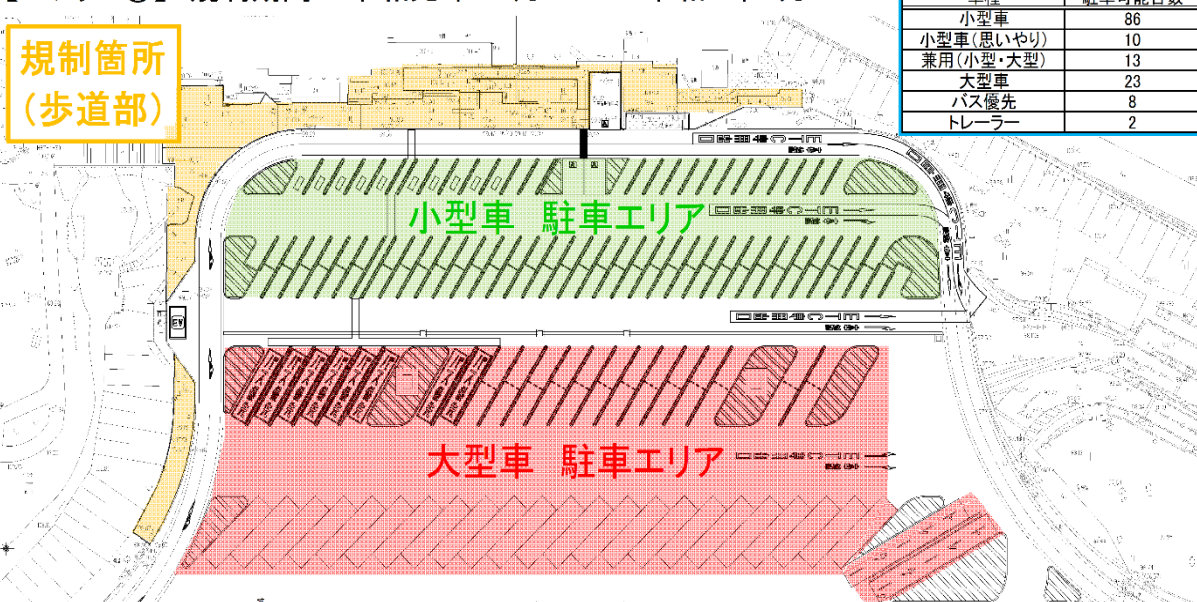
規制箇所
（歩道部）

| 車種 | 駐車可能台数 |
|---|---|
| 小型車 | 86 |
| 小型車（思いやり） | 10 |
| 兼用（小型・大型） | 13 |
| 大型車 | 23 |
| バス優先 | 8 |
| トレーラー | 2 |

小型車　駐車エリア

大型車　駐車エリア